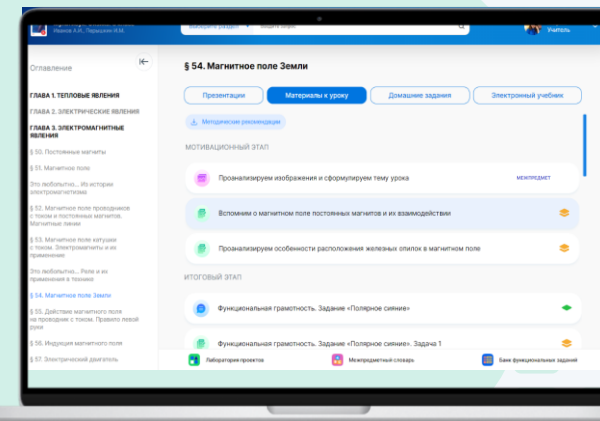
Иванов А.И., Гельфман Н.М. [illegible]

Выберите раздел

Найти задание

Учитель

Оглавление

ГЛАВА 1. ТЕПЛОВЫЕ ЯВЛЕНИЯ

ГЛАВА 2. ЭЛЕКТРИЧЕСКИЕ ЯВЛЕНИЯ

ГЛАВА 3. ЭЛЕКТРОМАГНИТНЫЕ ЯВЛЕНИЯ

§ 50. Постоянные магниты

§ 51. Магнитное поле

Это любопытно... Из истории электромагнетизма

§ 52. Магнитное поле проводников с током и постоянных магнитов. Магнитные линии

§ 53. Магнитное поле катушки с током. Электромагниты и их применение

Это любопытно... Реле и их применение в технике

§ 54. Магнитное поле Земли

§ 55. Действие магнитного поля на проводник с током. Правило левой руки

§ 56. Индукция магнитного поля

§ 57. Электрический двигатель

§ 54. Магнитное поле Земли

Презентации

Материалы к уроку

Домашние задания

Электронный учебник

Методические рекомендации

МОТИВАЦИОННЫЙ ЭТАП

Проанализируем изображения и сформулируем тему урока

МЕЖПРЕДМЕТ

Вспомним о магнитном поле постоянных магнитов и их взаимодействии

Проанализируем особенности расположения железных опилок в магнитном поле

ИТОГОВЫЙ ЭТАП

Функциональная грамотность. Задание «Полярное сияние»

Функциональная грамотность. Задание «Полярное сияние». Задача 1

Лаборатория проектов

Межпредметный словарь

Банк функциональных заданий